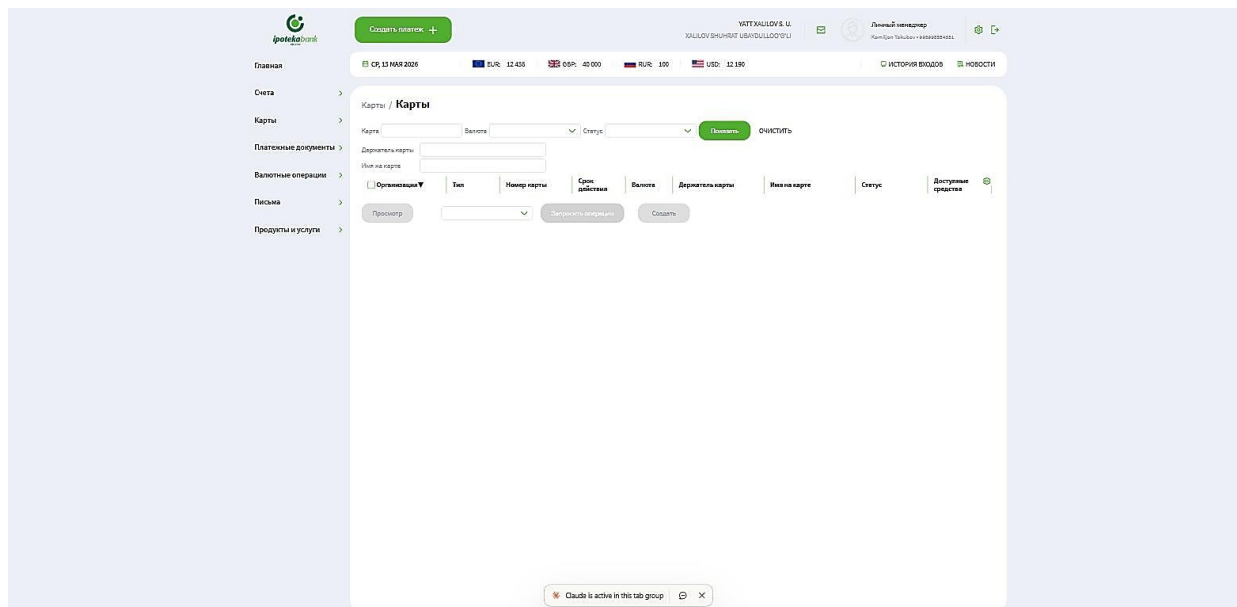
ipotekabank

Создать платеж +

YATT XALILOV S. U.
XALILOV SHUHRAT UBAYDULLOO'G'LI

Личный менеджер
Kamiljon Yakubov • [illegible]

Главная
Счета >
Карты >
Платежные документы >
Валютные операции >
Письма >
Продукты и услуги >

СР, 13 МАЯ 2026   EUR: 12 436   GBP: 40 000   RUR: 100   USD: 12 190   ИСТОРИЯ ВХОДОВ   НОВОСТИ

Карты / Карты

Карта   Валюта   Статус   Показать   ОЧИСТИТЬ
Держатель карты
Имя на карте

| Организация | Тип | Номер карты | Срок действия | Валюта | Держатель карты | Имя на карте | Статус | Доступные средства |
|---|---|---|---|---|---|---|---|---|

Просмотр   Запросить операцию   Создать

Claude is active in this tab group